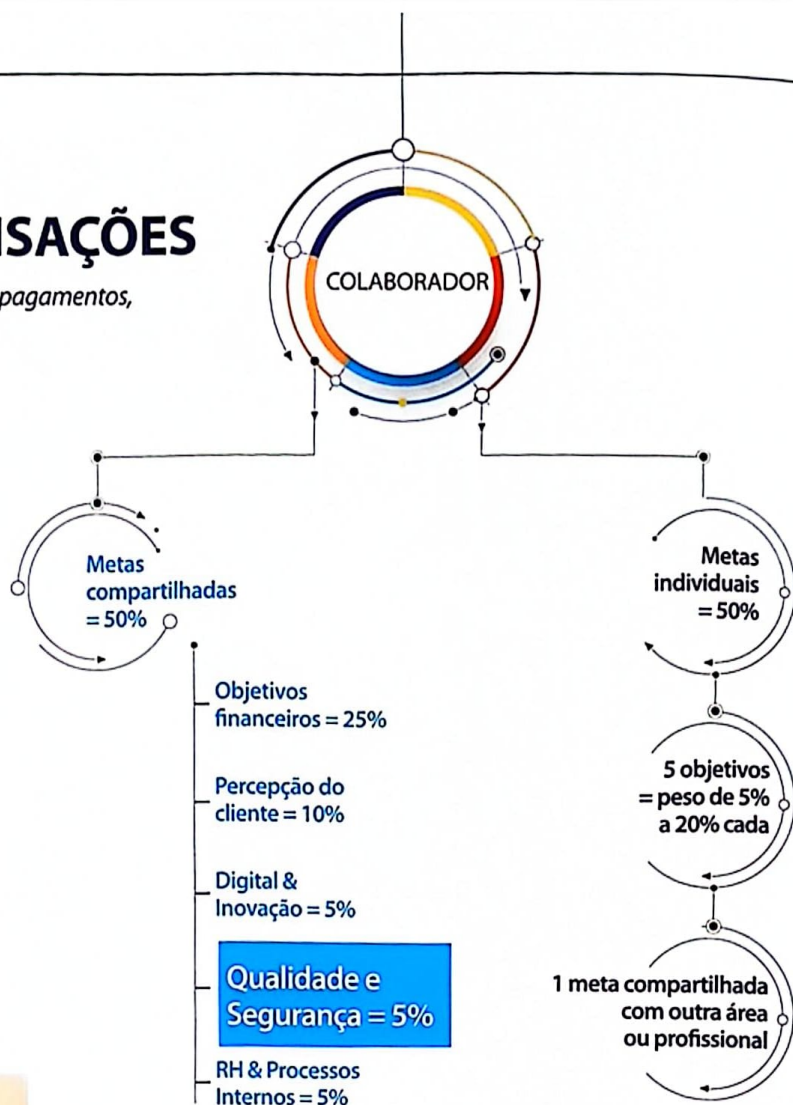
ISAÇÕES

pagamentos,

COLABORADOR

Metas compartilhadas = 50%

Objetivos financeiros = 25%

Percepção do cliente = 10%

Digital & Inovação = 5%

Qualidade e Segurança = 5%

RH & Processos Internos = 5%

Metas individuais = 50%

5 objetivos = peso de 5% a 20% cada

1 meta compartilhada com outra área ou profissional